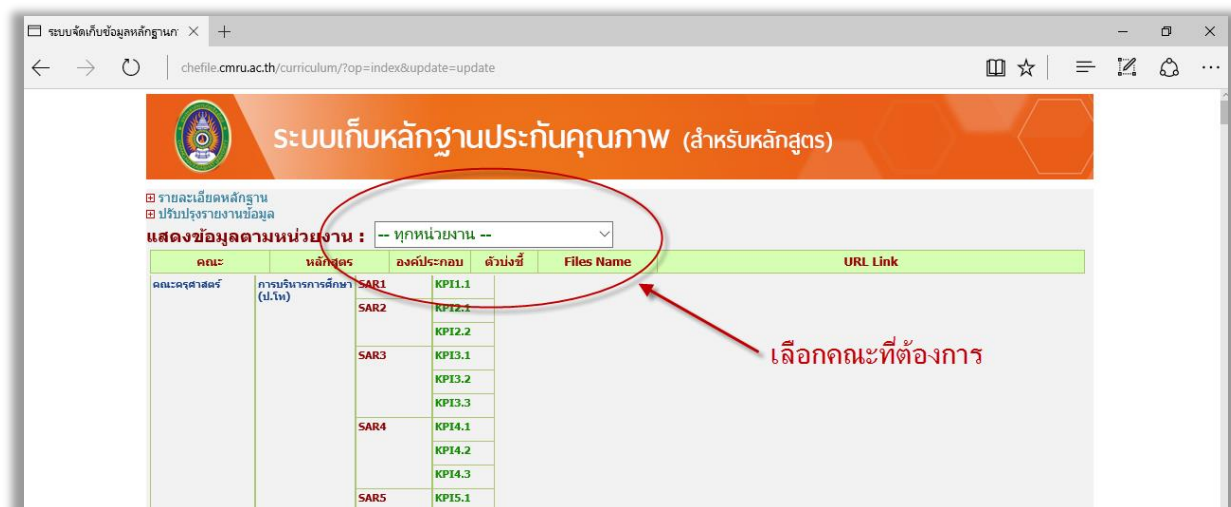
ระบบจัดเก็บข้อมูลหลักฐานก ×

chefile.cmru.ac.th/curriculum/?op=index&update=update

ระบบเก็บหลักฐานประกันคุณภาพ (สำหรับหลักสูตร)

⊞ รายละเอียดหลักฐาน
⊞ ปรับปรุงรายงานข้อมูล

แสดงข้อมูลตามหน่วยงาน : -- ทุกหน่วยงาน --

| คณะ | หลักสูตร | องค์ประกอบ | ตัวบ่งชี้ | Files Name | URL Link |
|---|---|---|---|---|---|
| คณะครุศาสตร์ | การบริหารการศึกษา (ป.โท) | SAR1 | KPI1.1 | | |
| | | SAR2 | KPI2.1 | | |
| | | | KPI2.2 | | |
| | | SAR3 | KPI3.1 | | |
| | | | KPI3.2 | | |
| | | | KPI3.3 | | |
| | | SAR4 | KPI4.1 | | |
| | | | KPI4.2 | | |
| | | | KPI4.3 | | |
| | | SAR5 | KPI5.1 | | |

เลือกคณะที่ต้องการ